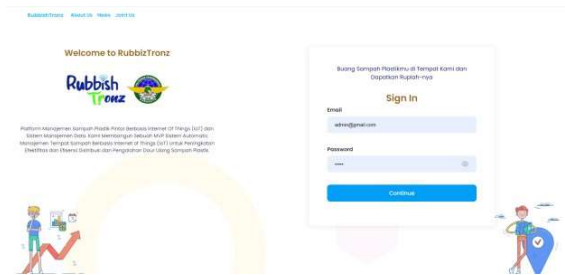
RubbizTronz About Us News Contact Us

Welcome to RubbizTronz

Rubbish Tronz

Platform Manajemen Sampah Plastik Pintar berbasis Internet Of Things (IoT) dan Sistem Manajemen Data Kami Membangun Sebuah MVP Sistem Automatic Manajemen Tempat Sampah Berbasis Internet of Things (IoT) untuk Peningkatan Efektifitas dan Efisiensi Distribusi dan Pengolahan Daur Ulang Sampah Plastik

Buang Sampah Plastikmu di Tempat Kami dan Dapatkan Rupiah-nya

Sign In

Email

admin@gmail.com

Password

••••

Continue